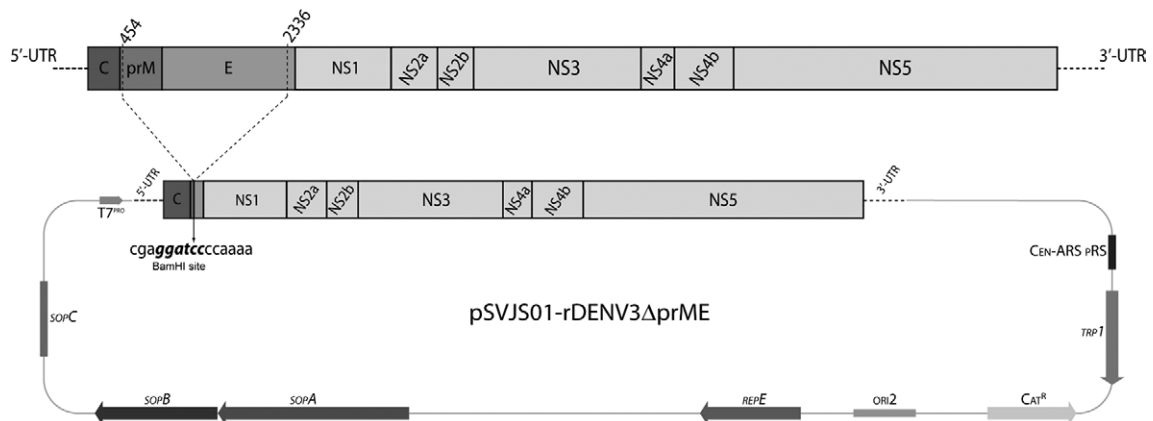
454
2336
5′-UTR
C
prM
E
NS1
NS2a
NS2b
NS3
NS4a
NS4b
NS5
3′-UTR

T7$^{PRO}$
5′-UTR
C
NS1
NS2a
NS2b
NS3
NS4a
NS4b
NS5
3′-UTR

cga***ggatcc***ccaaaa
BamHI site

CEN-ARS pRS
pSVJS01-rDENV3ΔprME
sopC
TRP1
sopB
sopA
repE
ORI2
CAT$^{R}$